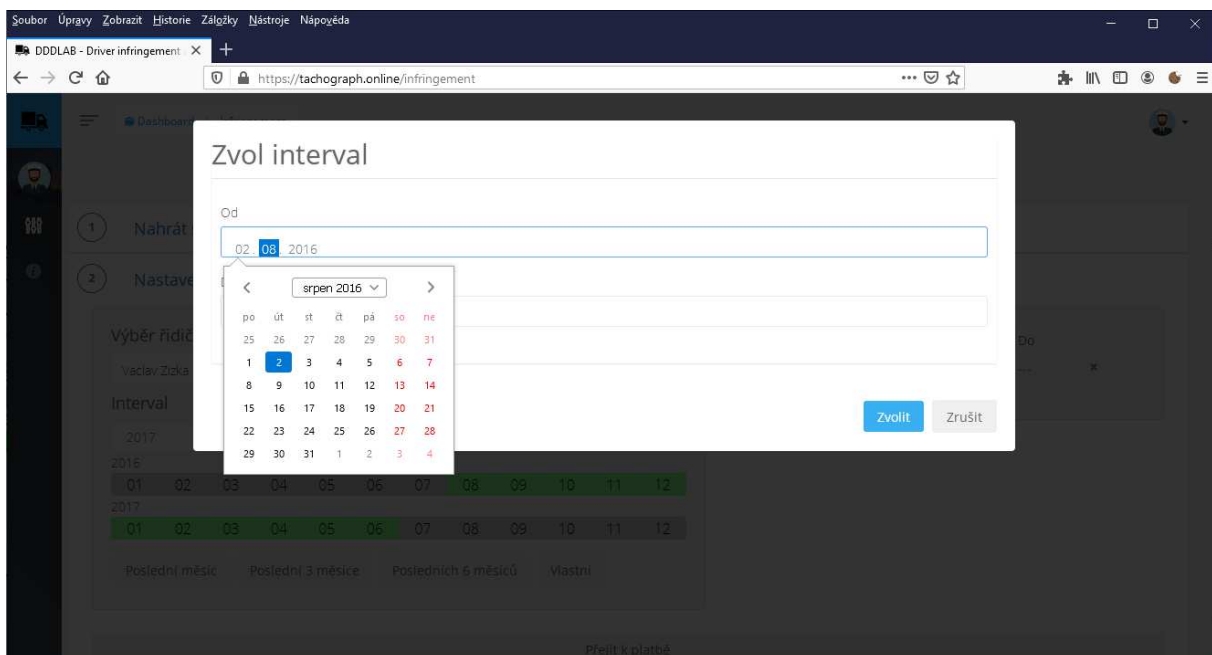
Soubor Úpravy Zobrazit Historie Záložky Nástroje Nápověda

DDDLAB - Driver infringement ×

https://tachograph.online/infringement

Dashboard

Zvol interval

Od

02. 08. 2016

srpen 2016

| po | út | st | čt | pá | so | ne |
|---|---|---|---|---|---|---|
| 25 | 26 | 27 | 28 | 29 | 30 | 31 |
| 1 | 2 | 3 | 4 | 5 | 6 | 7 |
| 8 | 9 | 10 | 11 | 12 | 13 | 14 |
| 15 | 16 | 17 | 18 | 19 | 20 | 21 |
| 22 | 23 | 24 | 25 | 26 | 27 | 28 |
| 29 | 30 | 31 | 1 | 2 | 3 | 4 |

Zvolit Zrušit

1 Nahrát

2 Nastave

Výběr řidič

Vaclav Zizka

Interval

2017

2016

01 02 03 04 05 06 07 08 09 10 11 12

2017

01 02 03 04 05 06 07 08 09 10 11 12

Poslední měsíc Poslední 3 měsíce Posledních 6 měsíců Vlastní

Do

×

Přejít k platbě